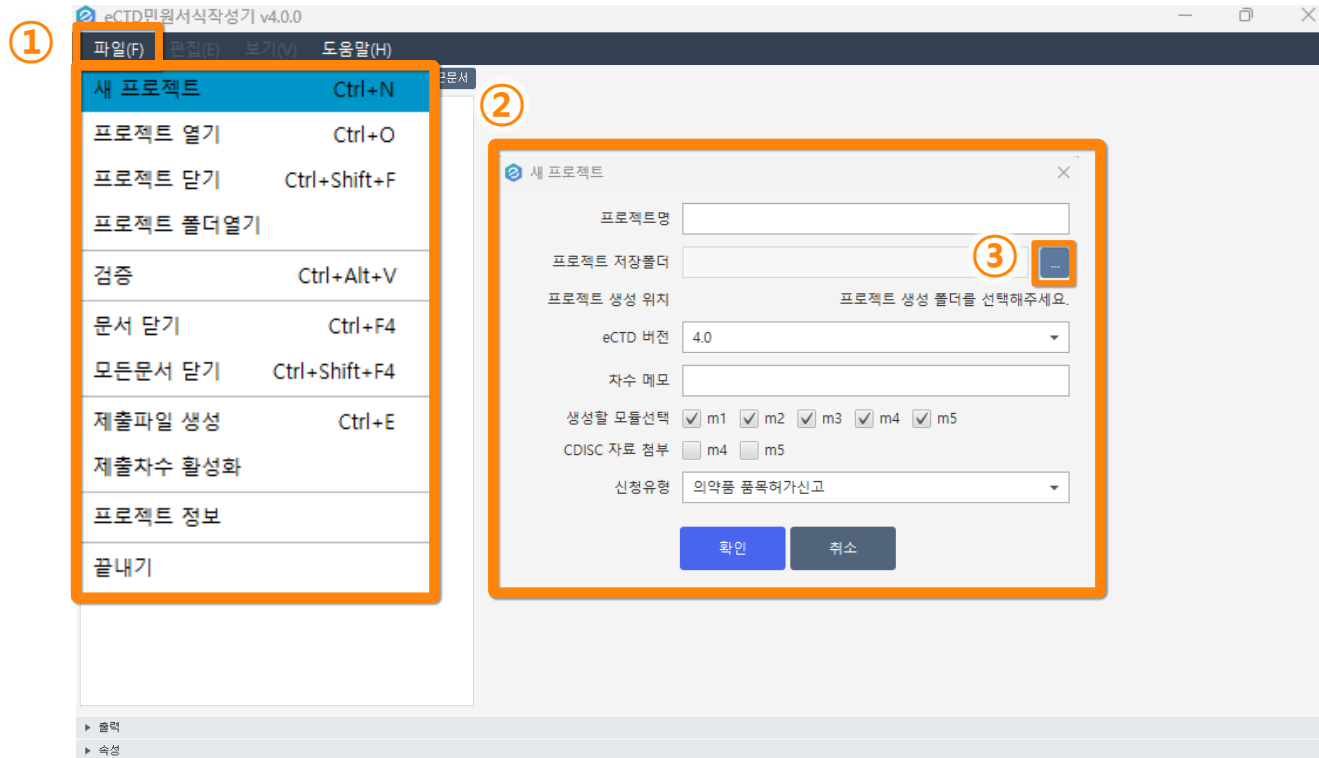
①
eCTD민원서식작성기 v4.0.0

파일(F) 편집(E) 보기(V) 도움말(H)

새 프로젝트 Ctrl+N
프로젝트 열기 Ctrl+O
프로젝트 닫기 Ctrl+Shift+F
프로젝트 폴더열기
검증 Ctrl+Alt+V
문서 닫기 Ctrl+F4
모든문서 닫기 Ctrl+Shift+F4
제출파일 생성 Ctrl+E
제출차수 활성화
프로젝트 정보
끝내기

고문서

②
새 프로젝트

프로젝트명
프로젝트 저장폴더
③
...
프로젝트 생성 위치 프로젝트 생성 폴더를 선택해주세요.
eCTD 버전 4.0
차수 메모
생성할 모듈선택 m1 m2 m3 m4 m5
CDISC 자료 첨부 m4 m5
신청유형 의약품 품목허가신고

확인 취소

▸ 출력
▸ 속성